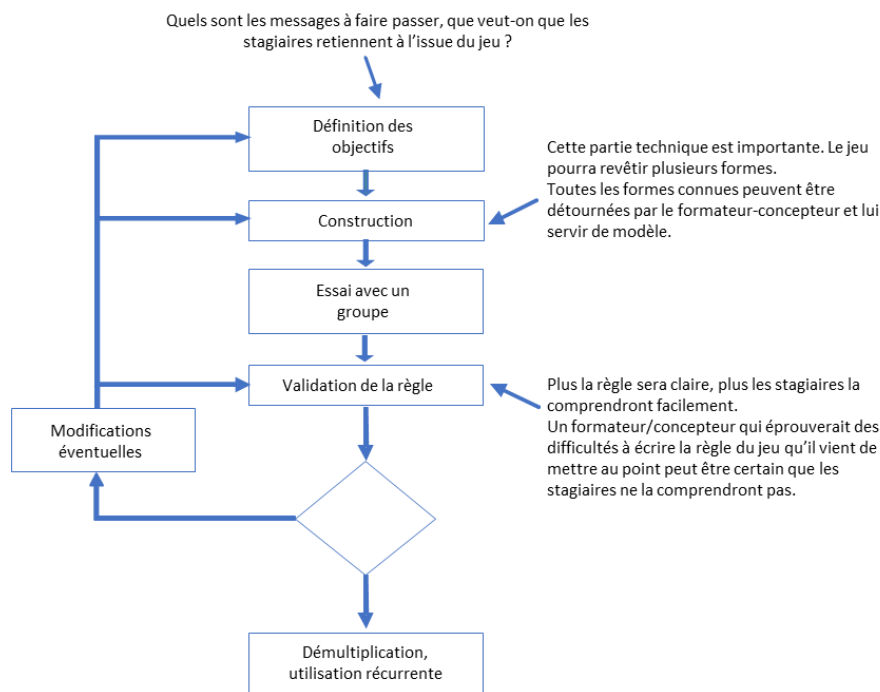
Quels sont les messages à faire passer, que veut-on que les stagiaires retiennent à l'issue du jeu ?

Définition des objectifs

Cette partie technique est importante. Le jeu pourra revêtir plusieurs formes.
Toutes les formes connues peuvent être détournées par le formateur-concepteur et lui servir de modèle.

Construction

Essai avec un groupe

Validation de la règle

Plus la règle sera claire, plus les stagiaires la comprendront facilement.
Un formateur/concepteur qui éprouverait des difficultés à écrire la règle du jeu qu'il vient de mettre au point peut être certain que les stagiaires ne la comprendront pas.

Modifications éventuelles

Démultiplication, utilisation récurrente